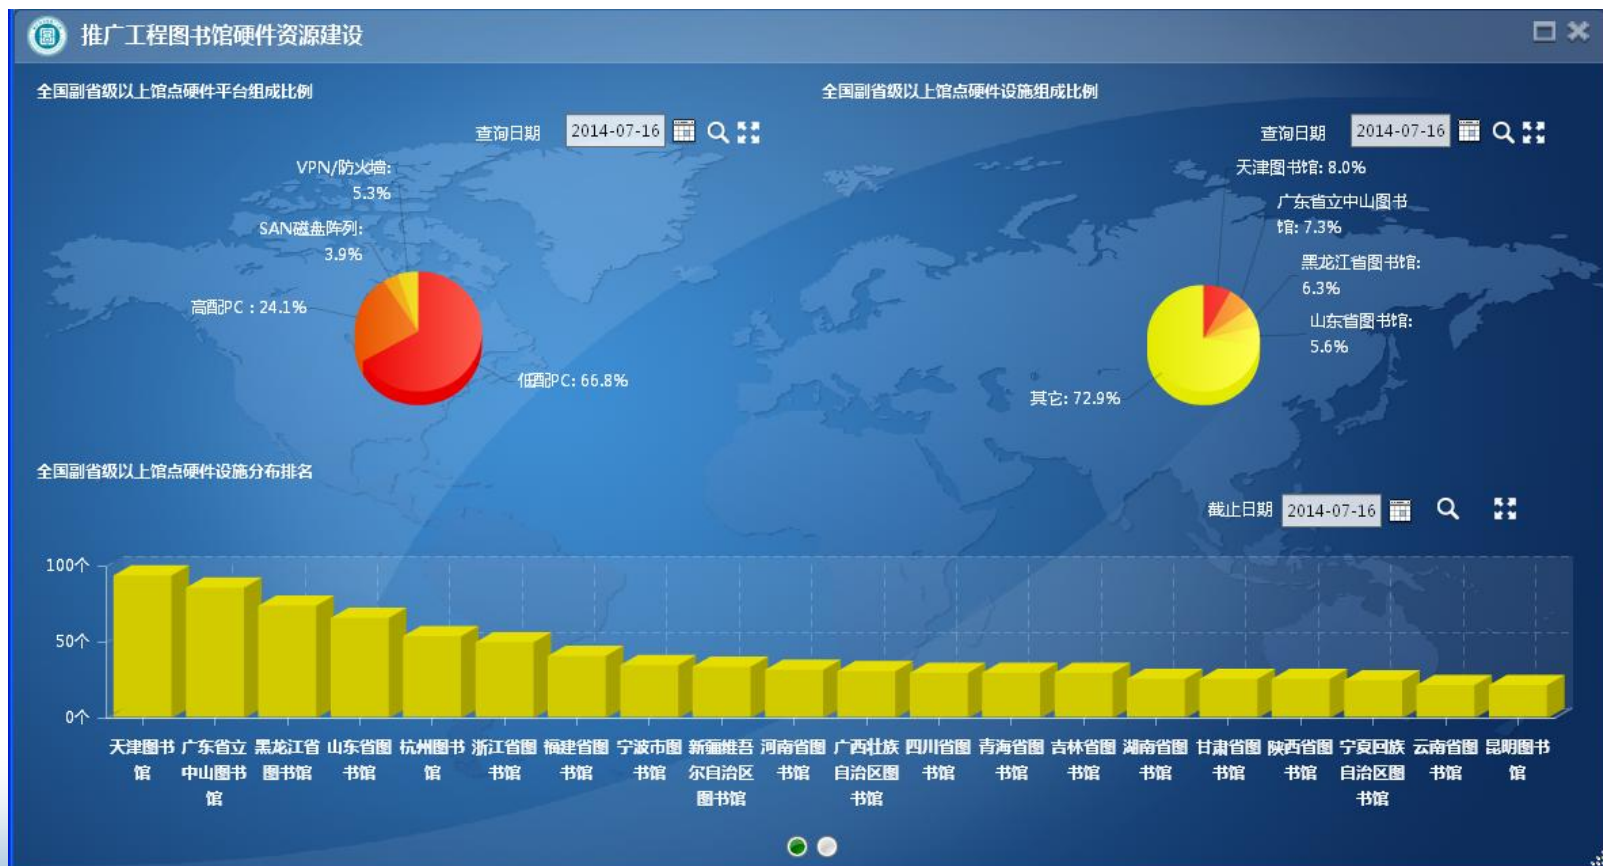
推广工程图书馆硬件资源建设

全国副省级以上馆点硬件平台组成比例

查询日期 2014-07-16

VPN/防火墙: 5.3%
SAN磁盘阵列: 3.9%
高配PC : 24.1%
低配PC: 66.8%

全国副省级以上馆点硬件设施组成比例

查询日期 2014-07-16

天津图书馆: 8.0%
广东省立中山图书馆: 7.3%
黑龙江省图书馆: 6.3%
山东省图书馆: 5.6%
其它: 72.9%

全国副省级以上馆点硬件设施分布排名

截止日期 2014-07-16

100个
50个
0个

天津图书馆
广东省立中山图书馆
黑龙江省图书馆
山东省图书馆
杭州图书馆
浙江省图书馆
福建省图书馆
宁波市图书馆
新疆维吾尔自治区图书馆
河南省图书馆
广西壮族自治区图书馆
四川省图书馆
青海省图书馆
吉林省图书馆
湖南省图书馆
甘肃省图书馆
陕西省图书馆
宁夏回族自治区图书馆
云南省图书馆
昆明图书馆